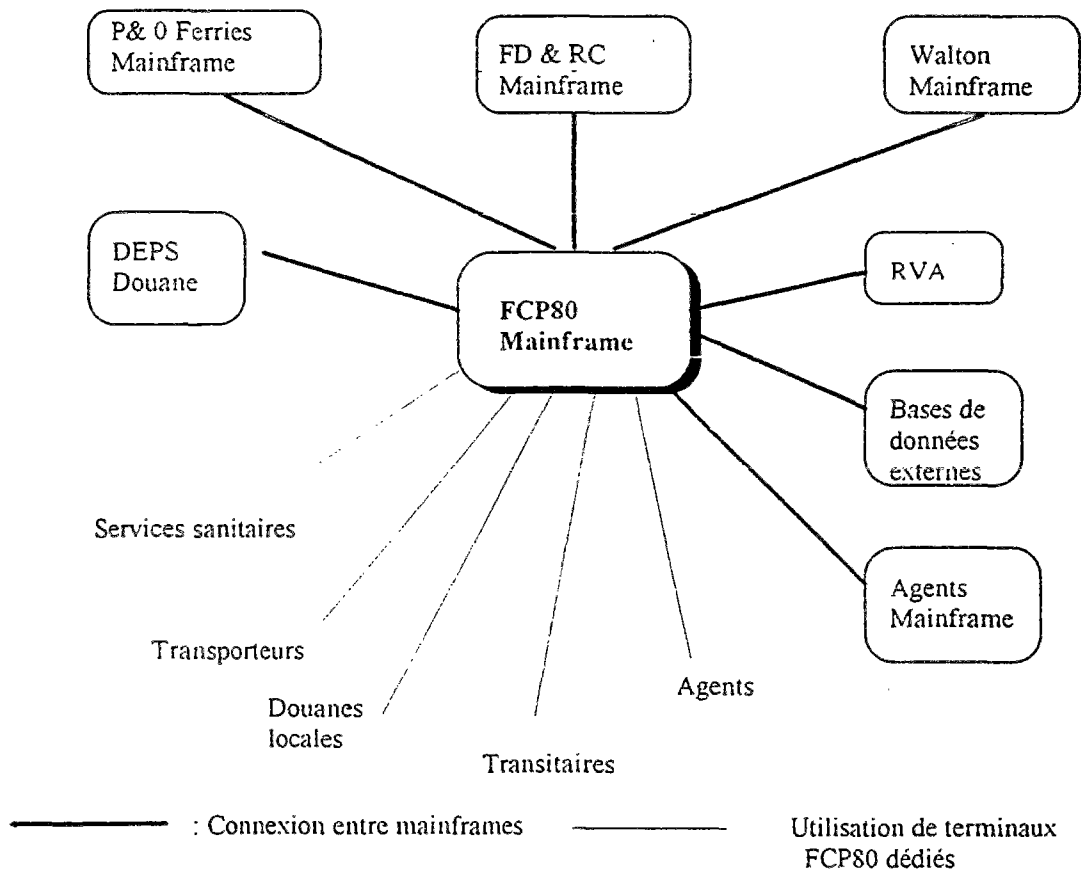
P& 0 Ferries Mainframe

FD & RC Mainframe

Walton Mainframe

DEPS Douane

FCP80 Mainframe

RVA

Bases de données externes

Agents Mainframe

Services sanitaires

Transporteurs

Douanes locales

Transitaires

Agents

: Connexion entre mainframes

Utilisation de terminaux FCP80 dédiés